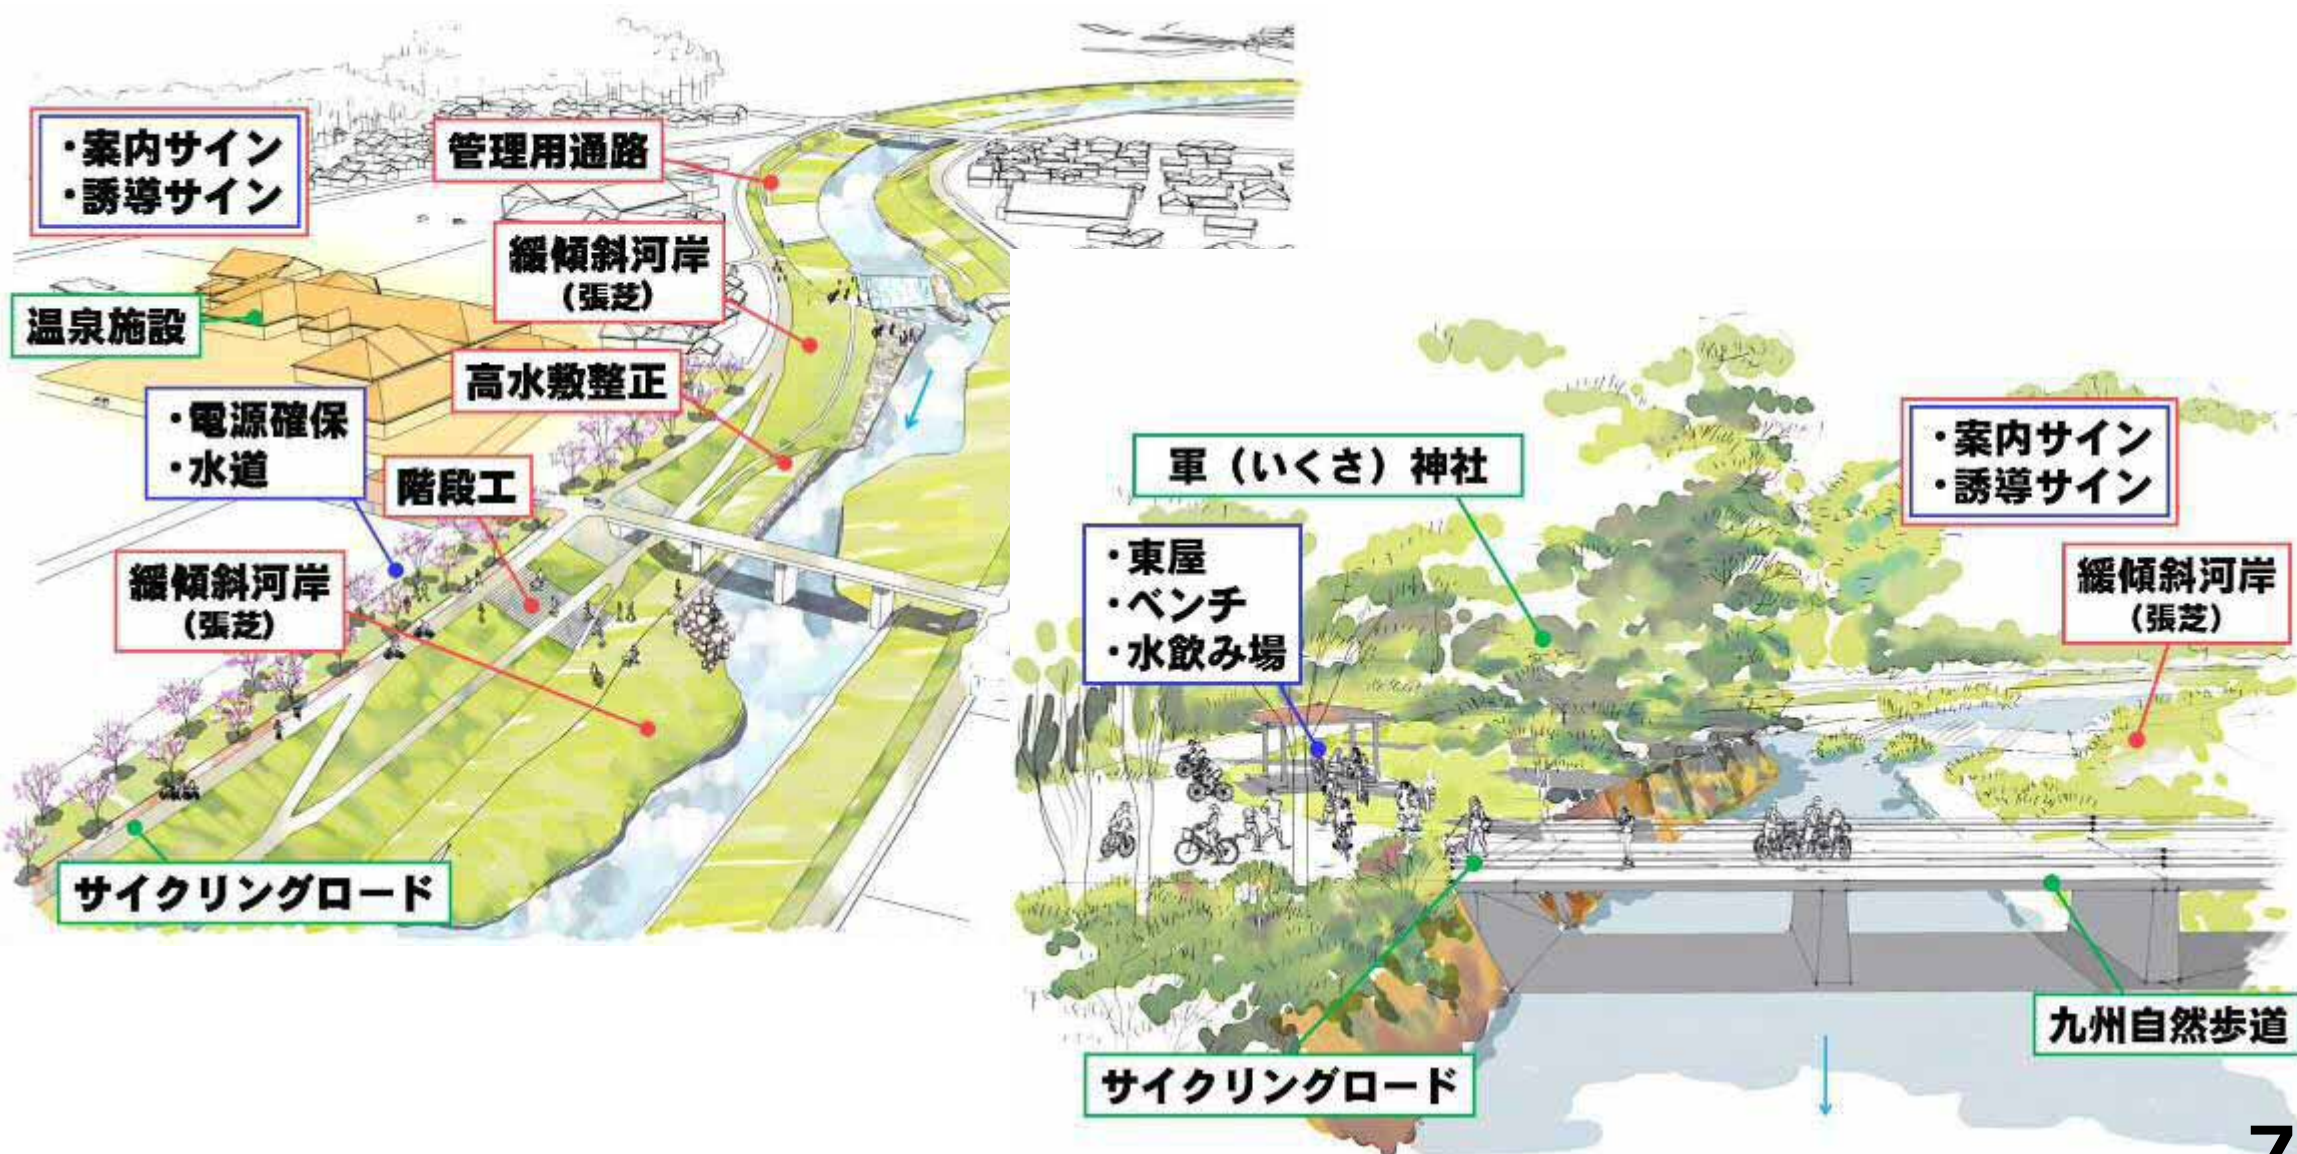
・案内サイン
・誘導サイン

管理用通路

緩傾斜河岸
(張芝)

温泉施設

高水敷整正

・電源確保
・水道

階段工

緩傾斜河岸
(張芝)

サイクリングロード

軍（いくさ）神社

・案内サイン
・誘導サイン

・東屋
・ベンチ
・水飲み場

緩傾斜河岸
(張芝)

九州自然歩道

サイクリングロード

7